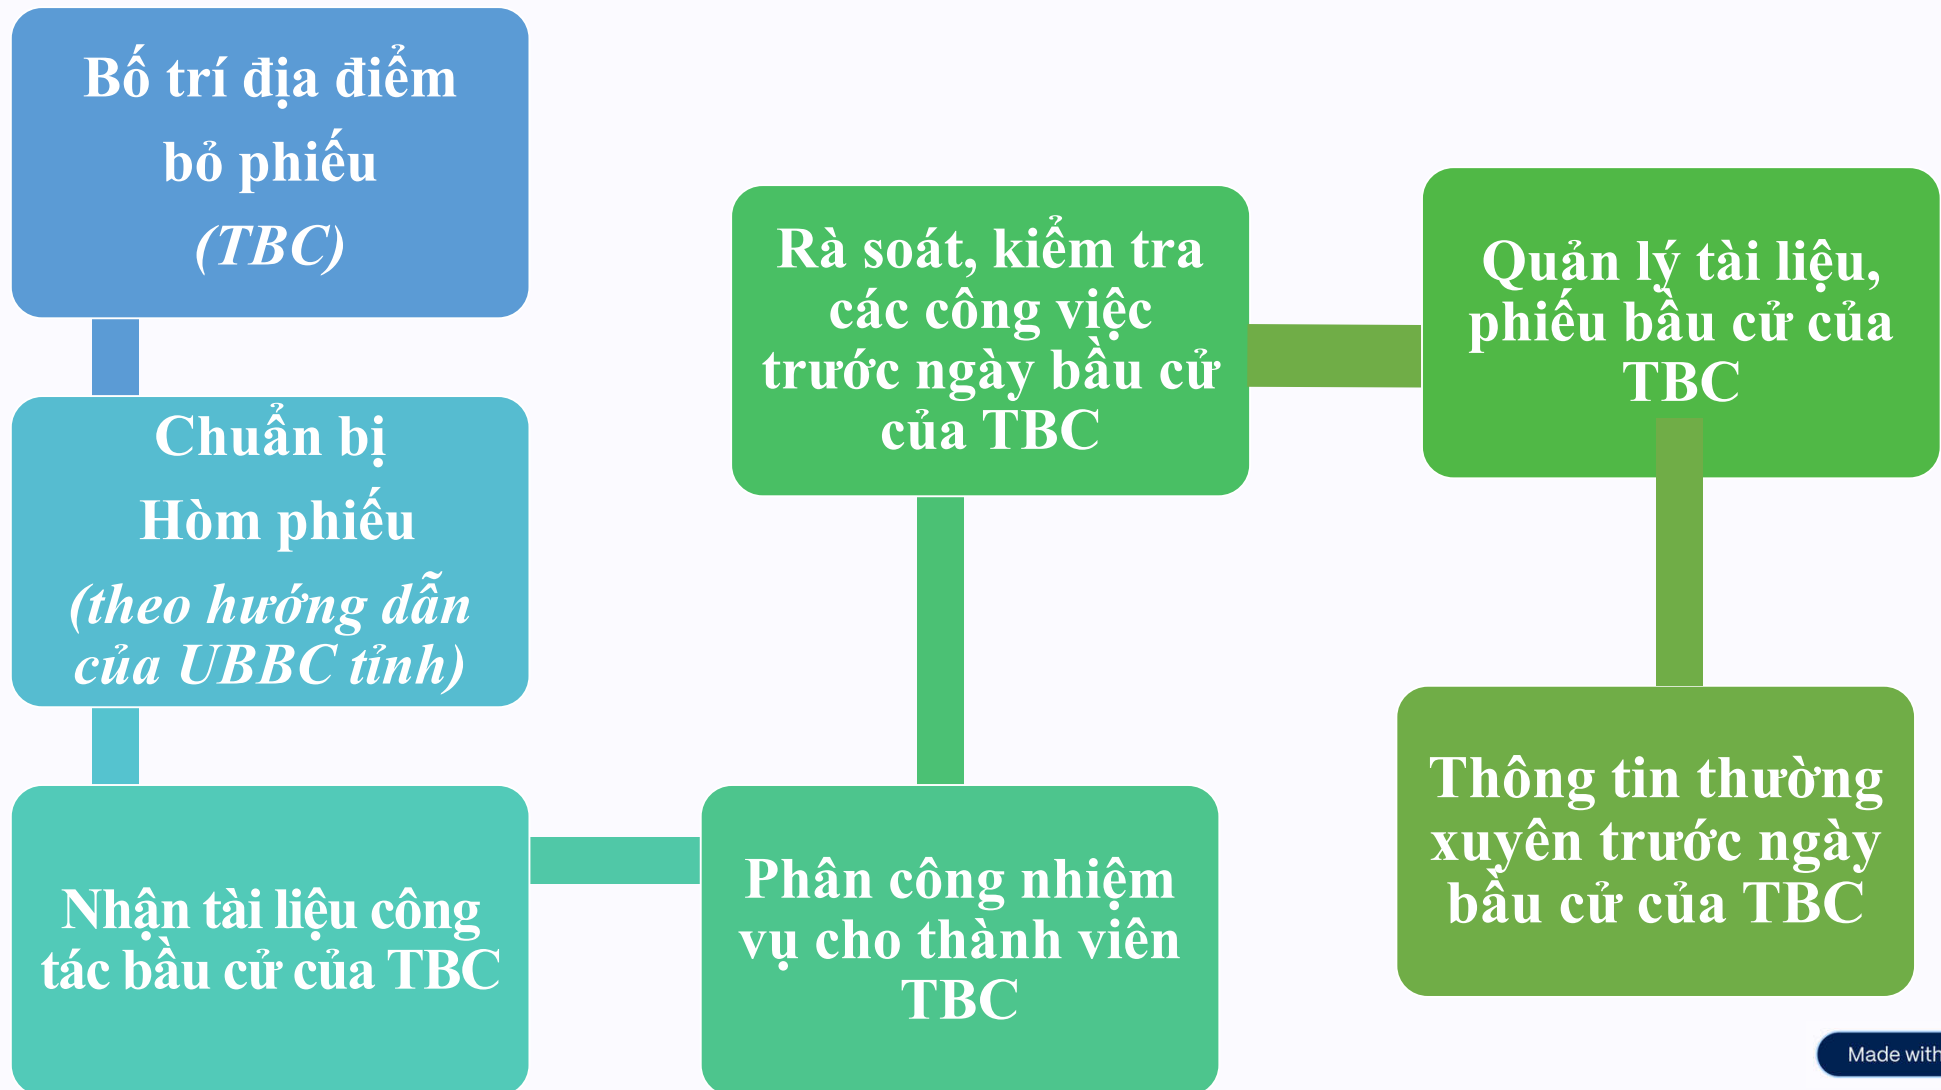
Bố trí địa điểm bỏ phiếu (TBC)

Chuẩn bị Hòm phiếu (theo hướng dẫn của UBBC tỉnh)

Nhận tài liệu công tác bầu cử của TBC

Phân công nhiệm vụ cho thành viên TBC

Rà soát, kiểm tra các công việc trước ngày bầu cử của TBC

Quản lý tài liệu, phiếu bầu cử của TBC

Thông tin thường xuyên trước ngày bầu cử của TBC

Made with